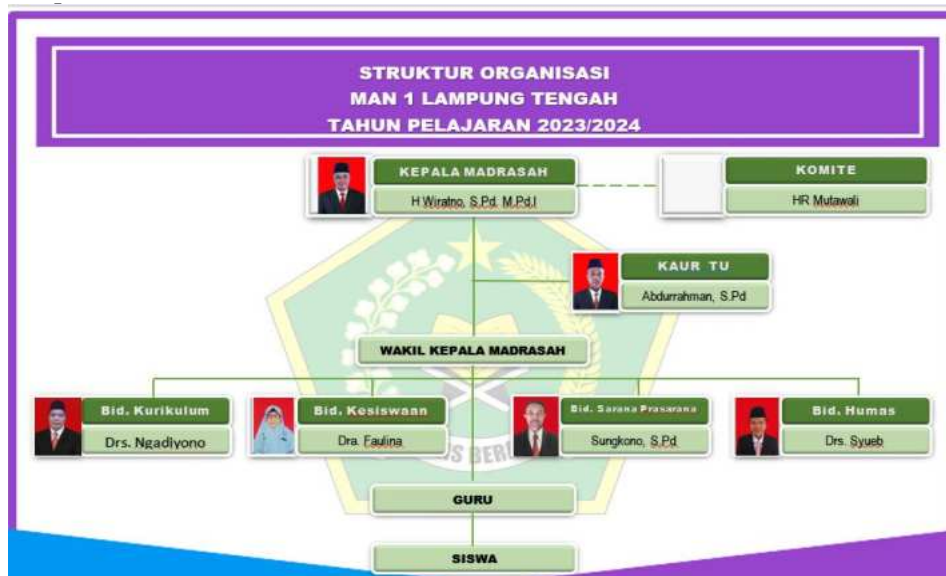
STRUKTUR ORGANISASI
MAN 1 LAMPUNG TENGAH
TAHUN PELAJARAN 2023/2024

KEPALA MADRASAH
H Wiratno, S.Pd. M.Pd.I

KOMITE
HR Mutawali

KAUR TU
Abdurrahman, S.Pd

WAKIL KEPALA MADRASAH

Bid. Kurikulum
Drs. Ngadiyono

Bid. Kesiswaan
Dra. Faulina

Bid. Sarana Prasarana
Sungkono, S.Pd

Bid. Humas
Drs. Syueb

GURU

SISWA